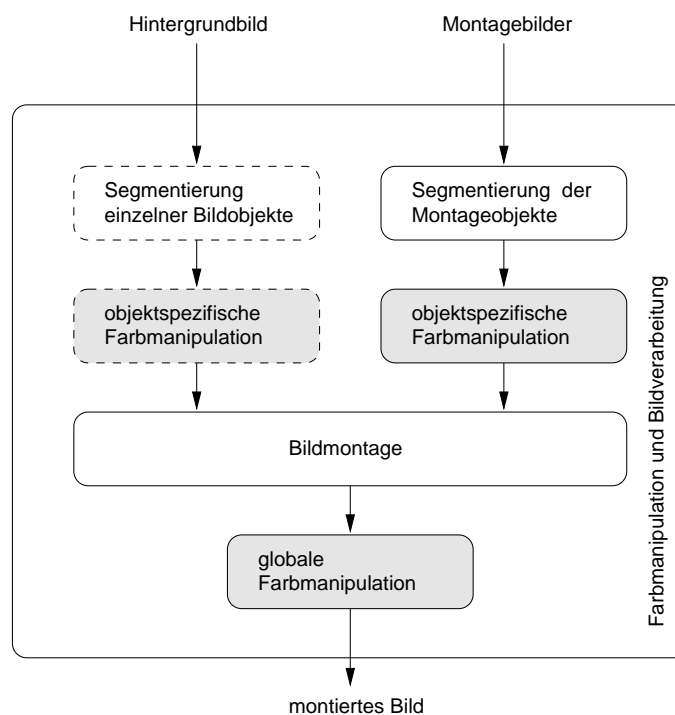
Hintergrundbild

Montagebilder

Segmentierung einzelner Bildobjekte

Segmentierung der Montageobjekte

objektspezifische Farbmanipulation

objektspezifische Farbmanipulation

Bildmontage

globale Farbmanipulation

Farbmanipulation und Bildverarbeitung

montiertes Bild